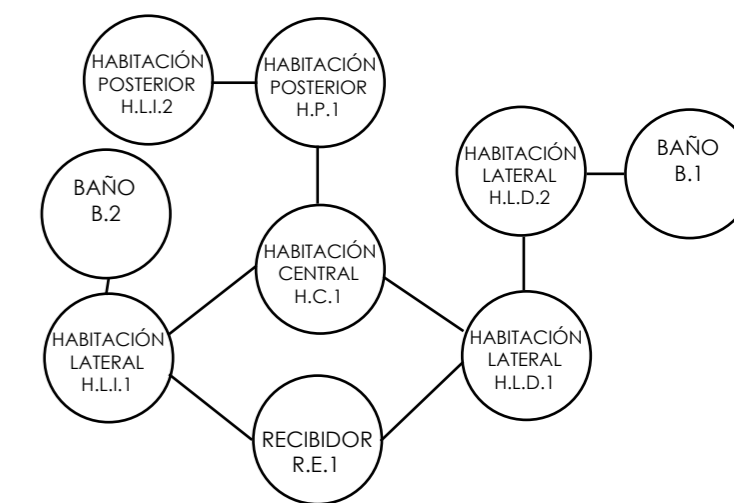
HABITACIÓN POSTERIOR H.L.I.2

HABITACIÓN POSTERIOR H.P.1

HABITACIÓN LATERAL H.L.D.2

BAÑO B.1

BAÑO B.2

HABITACIÓN CENTRAL H.C.1

HABITACIÓN LATERAL H.L.I.1

HABITACIÓN LATERAL H.L.D.1

RECIBIDOR R.E.1